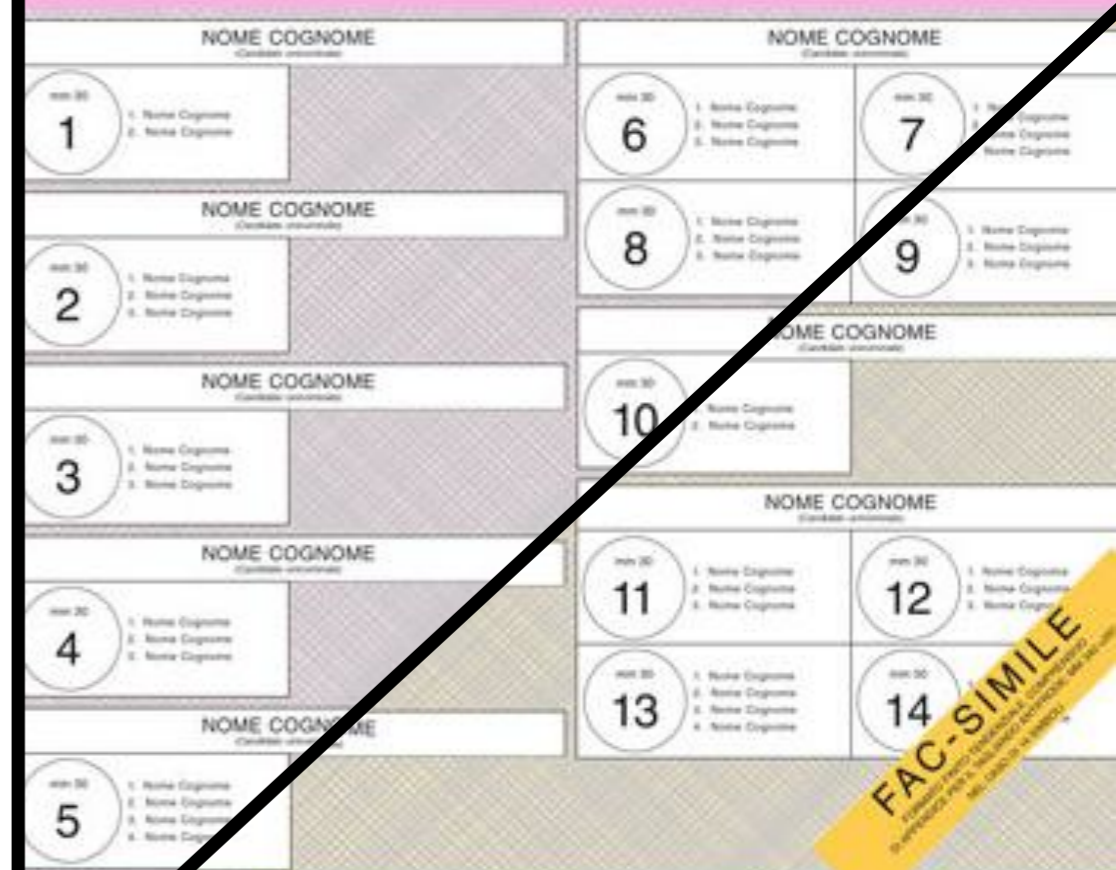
NOME COGNOME
(Candidato uninominale)

mm 30
1
1. Nome Cognome
2. Nome Cognome

NOME COGNOME
(Candidato uninominale)

mm 30
2
1. Nome Cognome
2. Nome Cognome
3. Nome Cognome

NOME COGNOME
(Candidato uninominale)

mm 30
3
1. Nome Cognome
2. Nome Cognome
3. Nome Cognome

NOME COGNOME
(Candidato uninominale)

mm 30
4
1. Nome Cognome
2. Nome Cognome
3. Nome Cognome

NOME COGNOME
(Candidato uninominale)

mm 30
5
1. Nome Cognome
2. Nome Cognome
3. Nome Cognome
4. Nome Cognome

NOME COGNOME
(Candidato uninominale)

mm 30
6
1. Nome Cognome
2. Nome Cognome
3. Nome Cognome

mm 30
7
1. Nome Cognome
2. Nome Cognome
3. Nome Cognome

mm 30
8
1. Nome Cognome
2. Nome Cognome
3. Nome Cognome

mm 30
9
1. Nome Cognome
2. Nome Cognome
3. Nome Cognome

NOME COGNOME
(Candidato uninominale)

mm 30
10
1. Nome Cognome
2. Nome Cognome

NOME COGNOME
(Candidato uninominale)

mm 30
11
1. Nome Cognome
2. Nome Cognome
3. Nome Cognome

mm 30
12
1. Nome Cognome
2. Nome Cognome
3. Nome Cognome

mm 30
13
1. Nome Cognome
2. Nome Cognome
3. Nome Cognome
4. Nome Cognome

mm 30
14

FAC-SIMILE
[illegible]